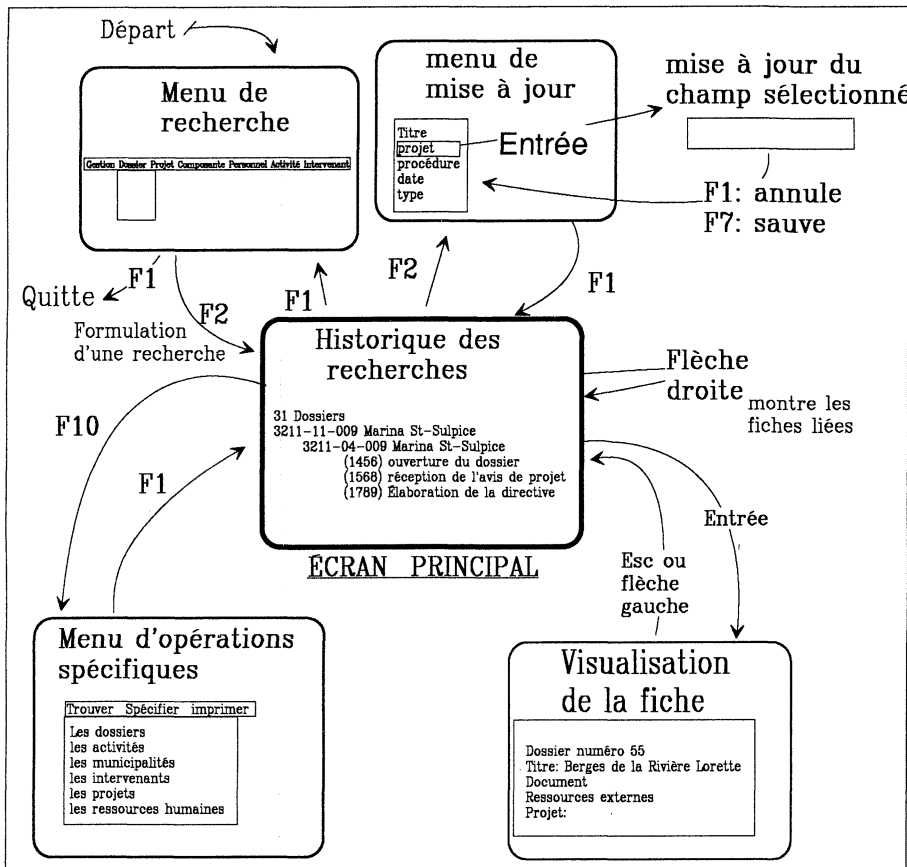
Départ

Menu de recherche

Gestion Dossier Projet Composante Personnel Activité Intervenant

menu de mise à jour

Titre
projet
procédure
date
type

Entrée

mise à jour du champ sélectionné

F1: annule
F7: sauve

F1

Quitte

F2

Formulation d'une recherche

F1

F2

F1

Historique des recherches

31 Dossiers
3211-11-009 Marina St-Sulpice
3211-04-009 Marina St-Sulpice
(1456) ouverture du dossier
(1568) réception de l'avis de projet
(1789) Élaboration de la directive

ÉCRAN PRINCIPAL

Flèche droite

montre les fiches liées

F10

F1

Entrée

Esc ou flèche gauche

Menu d'opérations spécifiques

Trouver Spécifier imprimer

Les dossiers
les activités
les municipalités
les intervenants
les projets
les ressources humaines

Visualisation de la fiche

Dossier numéro 55
Titre: Berges de la Rivière Lorette
Document
Ressources externes
Projet: